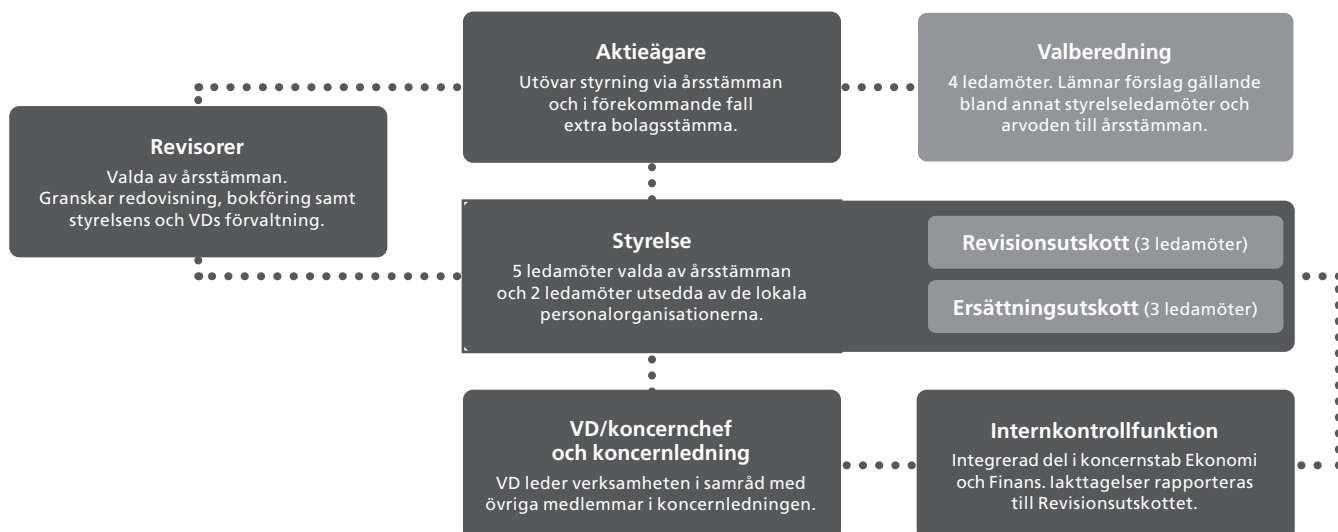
Aktieägare
Utövar styrning via årsstämman och i förekommande fall extra bolagsstämma.

Valberedning
4 ledamöter. Lämnar förslag gällande bland annat styrelseledamöter och arvoden till årsstämman.

Revisorer
Valda av årsstämman. Granskar redovisning, bokföring samt styrelsens och VDs förvaltning.

Styrelse
5 ledamöter valda av årsstämman och 2 ledamöter utsedda av de lokala personalorganisationerna.

Revisionsutskott (3 ledamöter)

Ersättningsutskott (3 ledamöter)

VD/koncernchef och koncernledning
VD leder verksamheten i samråd med övriga medlemmar i koncernledningen.

Internkontrollfunktion
Integrerad del i koncernstab Ekonomi och Finans. Iakttagelser rapporteras till Revisionsutskottet.